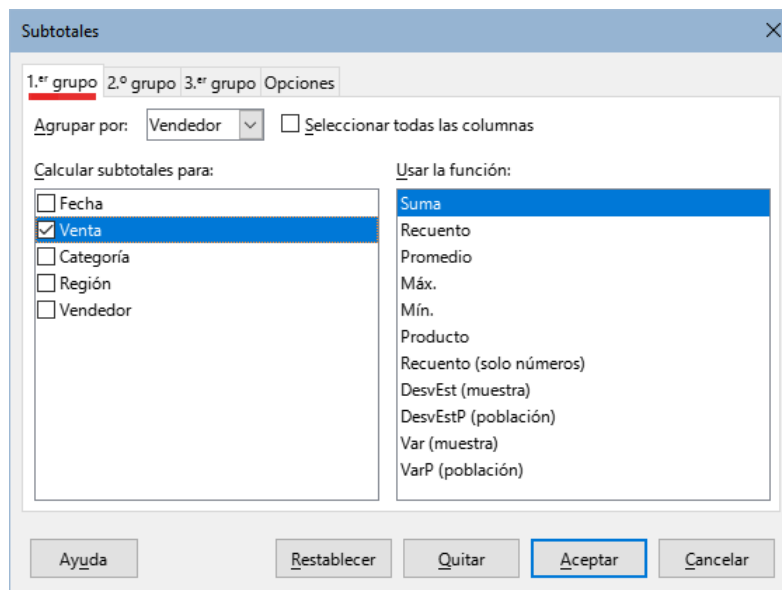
Subtotales

1.er grupo 2.º grupo 3.er grupo Opciones

Agrupar por: Vendedor
Seleccionar todas las columnas

Calcular subtotales para:
Fecha
Venta
Categoría
Región
Vendedor

Usar la función:
Suma
Recuento
Promedio
Máx.
Mín.
Producto
Recuento (solo números)
DesvEst (muestra)
DesvEstP (población)
Var (muestra)
VarP (población)

Ayuda Restablecer Quitar Aceptar Cancelar